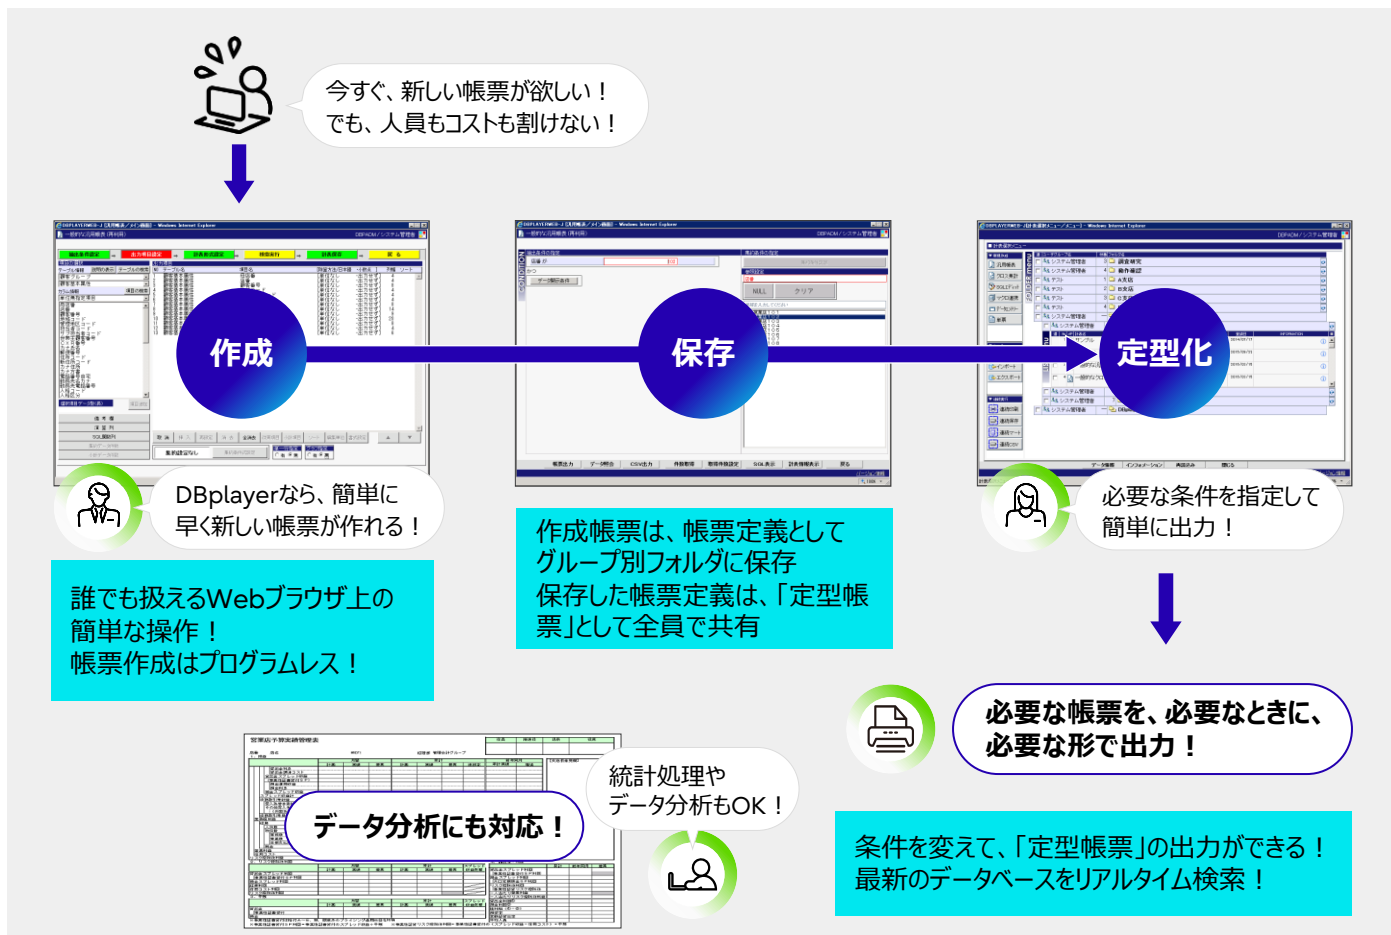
今すぐ、新しい帳票が欲しい！
でも、人員もコストも割けない！

作成

保存

定型化

DBplayerなら、簡単に
早く新しい帳票が作れる！

誰でも扱えるWebブラウザ上の
簡単な操作！
帳票作成はプログラムレス！

作成帳票は、帳票定義として
グループ別フォルダに保存
保存した帳票定義は、「定型帳票」として全員で共有

必要な条件を指定して
簡単に出力！

必要な帳票を、必要なときに、
必要な形で出力！

条件を変えて、「定型帳票」の出力ができる！
最新のデータベースをリアルタイム検索！

データ分析にも対応！

統計処理や
データ分析もOK！